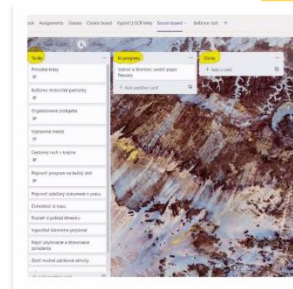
ook Assignments Grades Cloake board Výpisy | GCR links Scrum board Kollonov rest +

To do
Poradie triedy
Kultúrno-historické pamiatky
Organizovanie podujatia
Významné miesta
Cestovný ruch v kraji
Rýchlo-projekt na každý deň
Propagácia atrakcií turizmu v meste
Dokumenty k trase
Poznať si pôvod štvrte
Vypočítať ekonomiku projektu
Riešiť ubytovanie a stravovanie zariadenia
Zistiť možné záchranné služby

In progress
Vytvoriť a zostaviť vlastný plán Prezentácie
+ Add another card

Done
+ Add a card